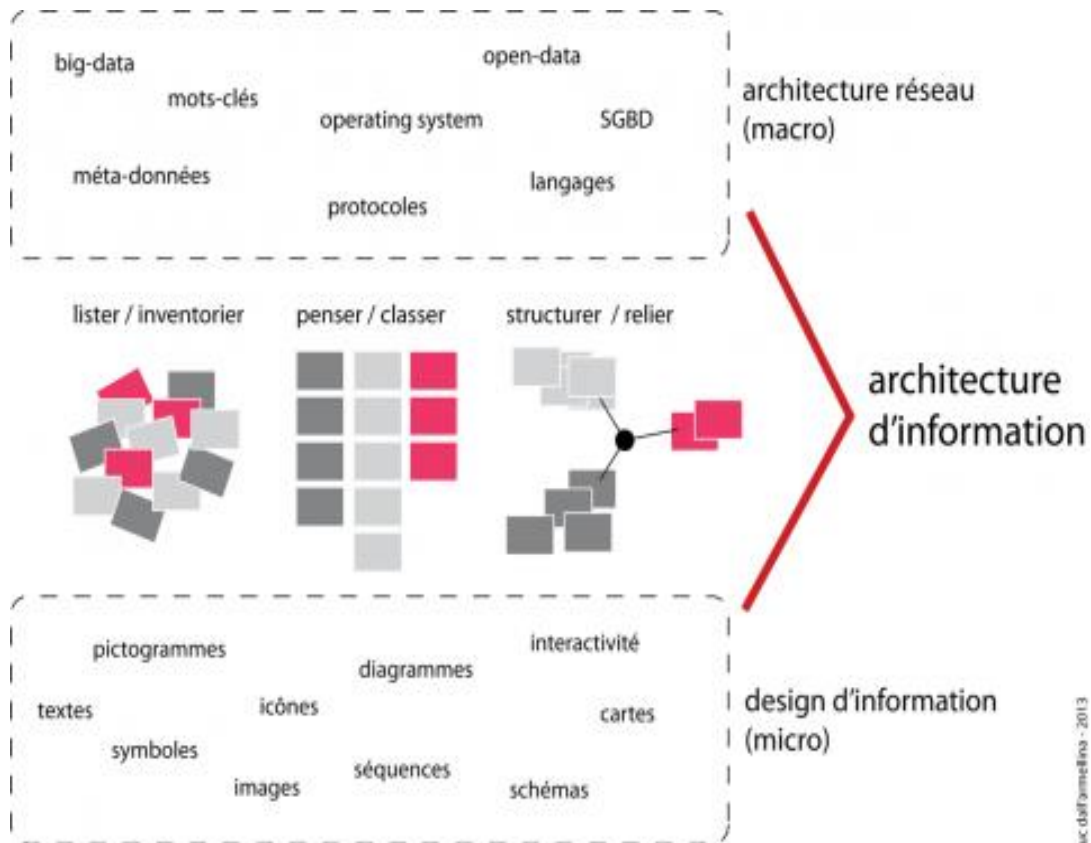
big-data
mots-clés
open-data
operating system
SGBD
méta-données
protocoles
langages

architecture réseau (macro)

lister / inventorier
penser / classer
structurer / relier

architecture d'information

pictogrammes
diagrammes
interactivité
textes
icônes
cartes
symboles
images
séquences
schémas

design d'information (micro)

ic dall'armellina - 2013